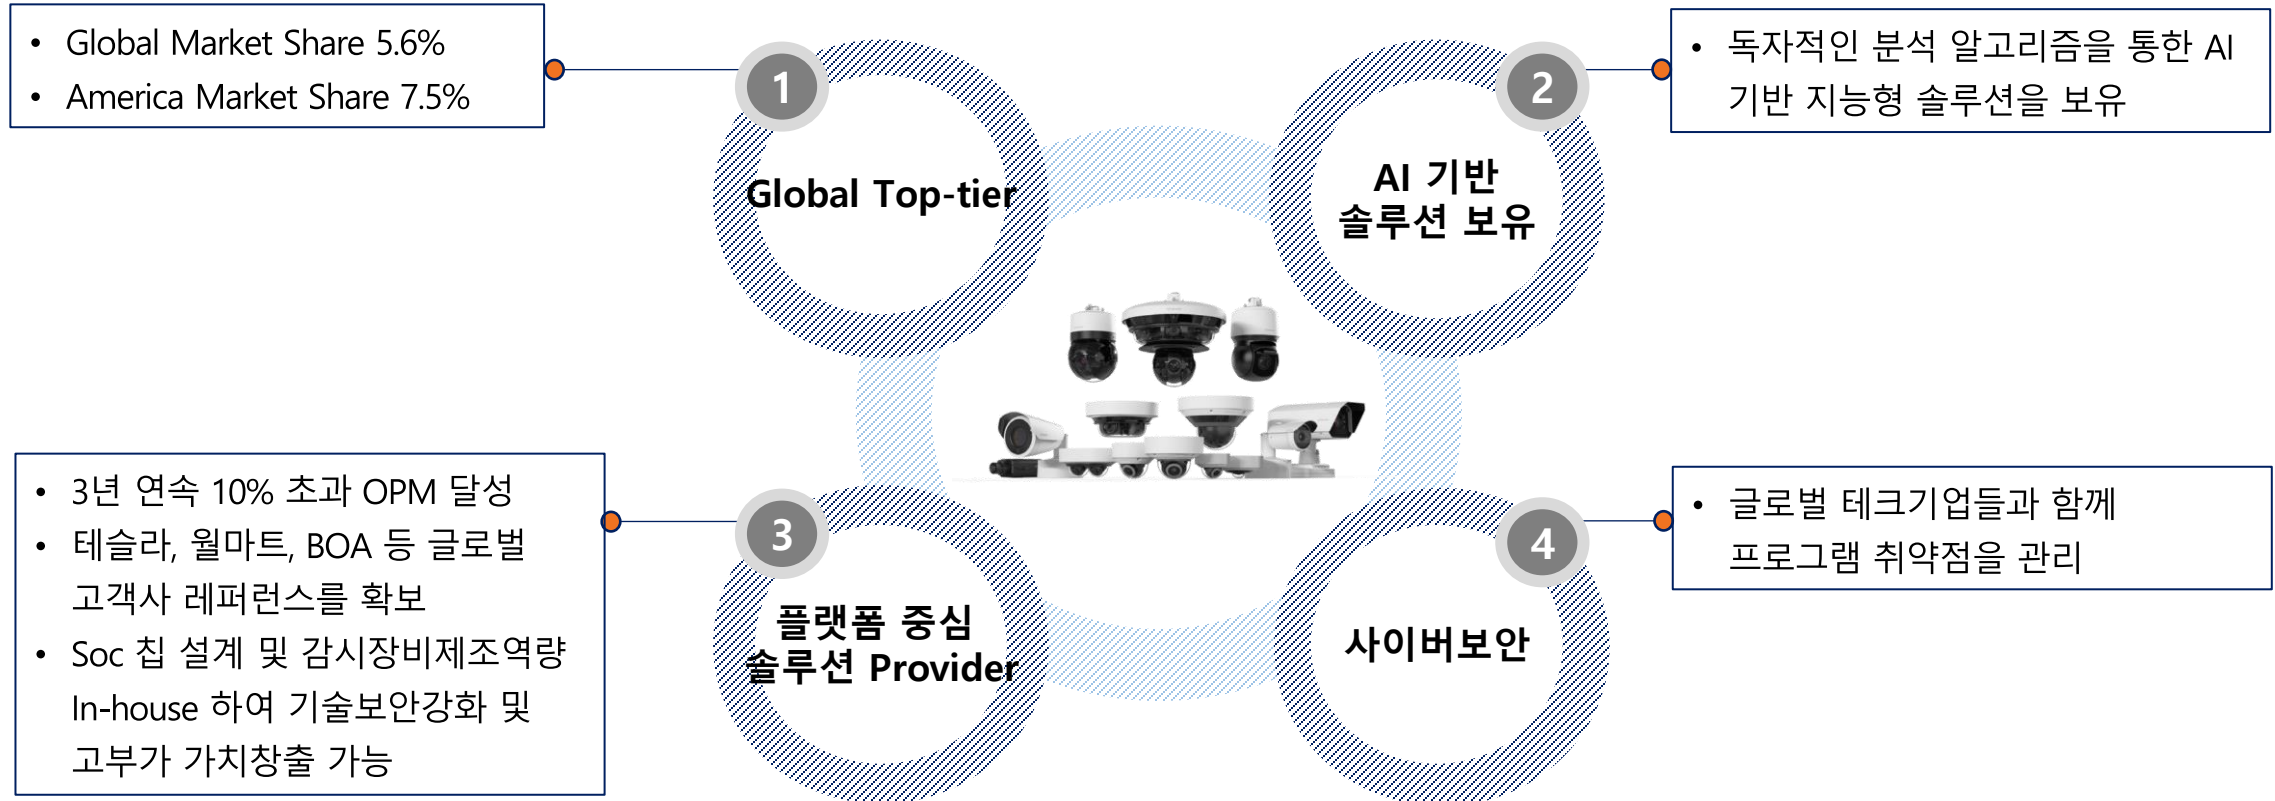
• Global Market Share 5.6%
• America Market Share 7.5%

1
Global Top-tier

2
AI 기반
솔루션 보유

• 독자적인 분석 알고리즘을 통한 AI 기반 지능형 솔루션을 보유

• 3년 연속 10% 초과 OPM 달성
• 테슬라, 월마트, BOA 등 글로벌 고객사 레퍼런스를 확보
• Soc 칩 설계 및 감시장비제조역량 In-house 하여 기술보안강화 및 고부가 가치창출 가능

3
플랫폼 중심
솔루션 Provider

4
사이버보안

• 글로벌 테크기업들과 함께 프로그램 취약점을 관리